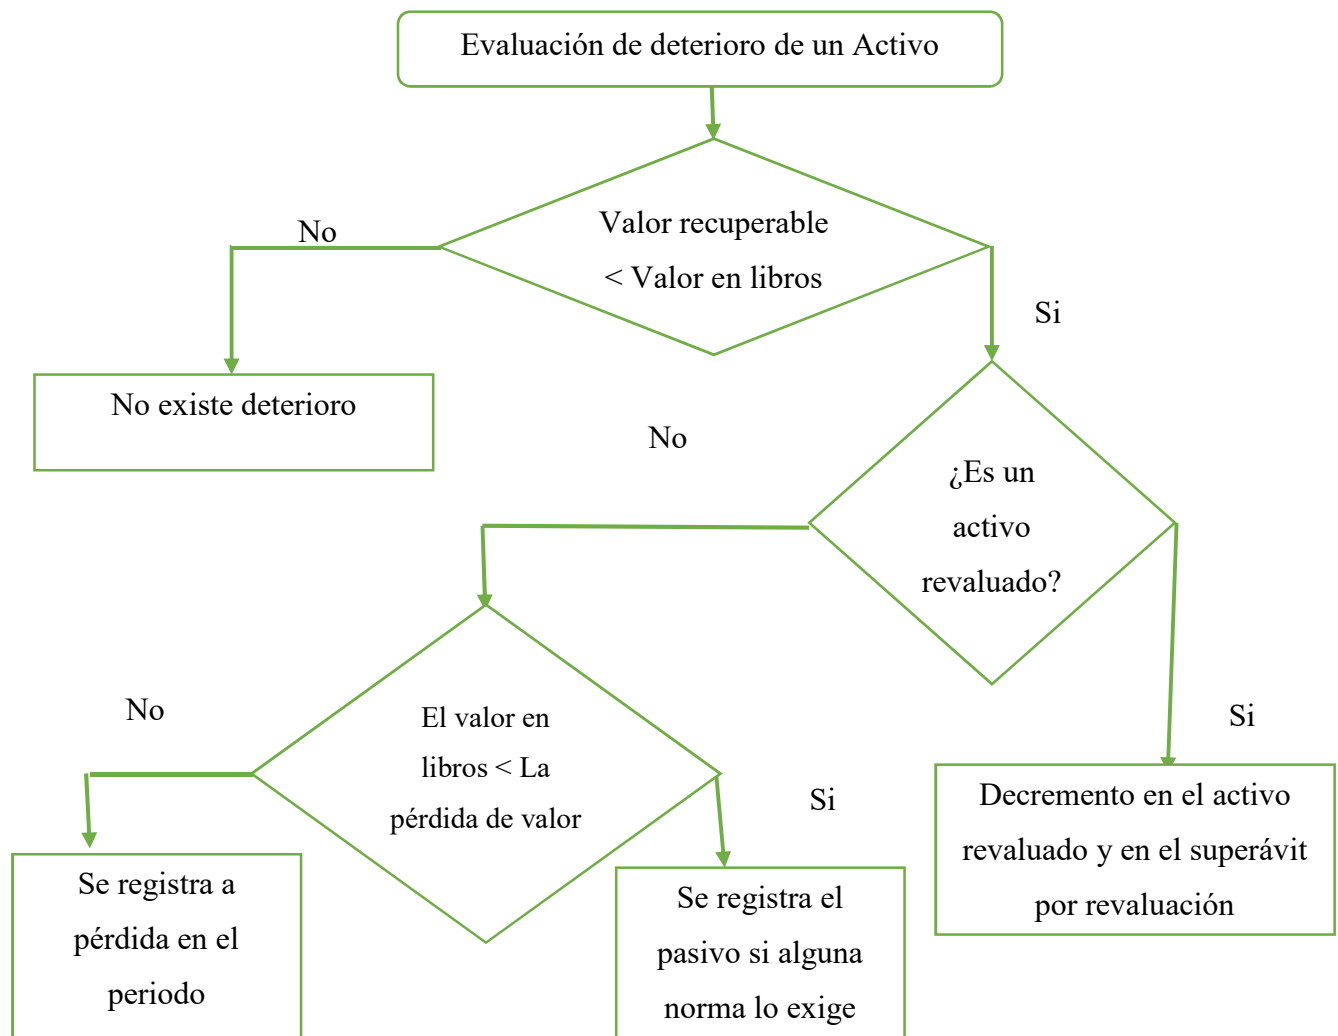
Evaluación de deterioro de un Activo

No

Valor recuperable < Valor en libros

Si

No existe deterioro

No

¿Es un activo revaluado?

No

El valor en libros < La pérdida de valor

Si

Si

Decremento en el activo revaluado y en el superávit por revaluación

Se registra a pérdida en el periodo

Se registra el pasivo si alguna norma lo exige